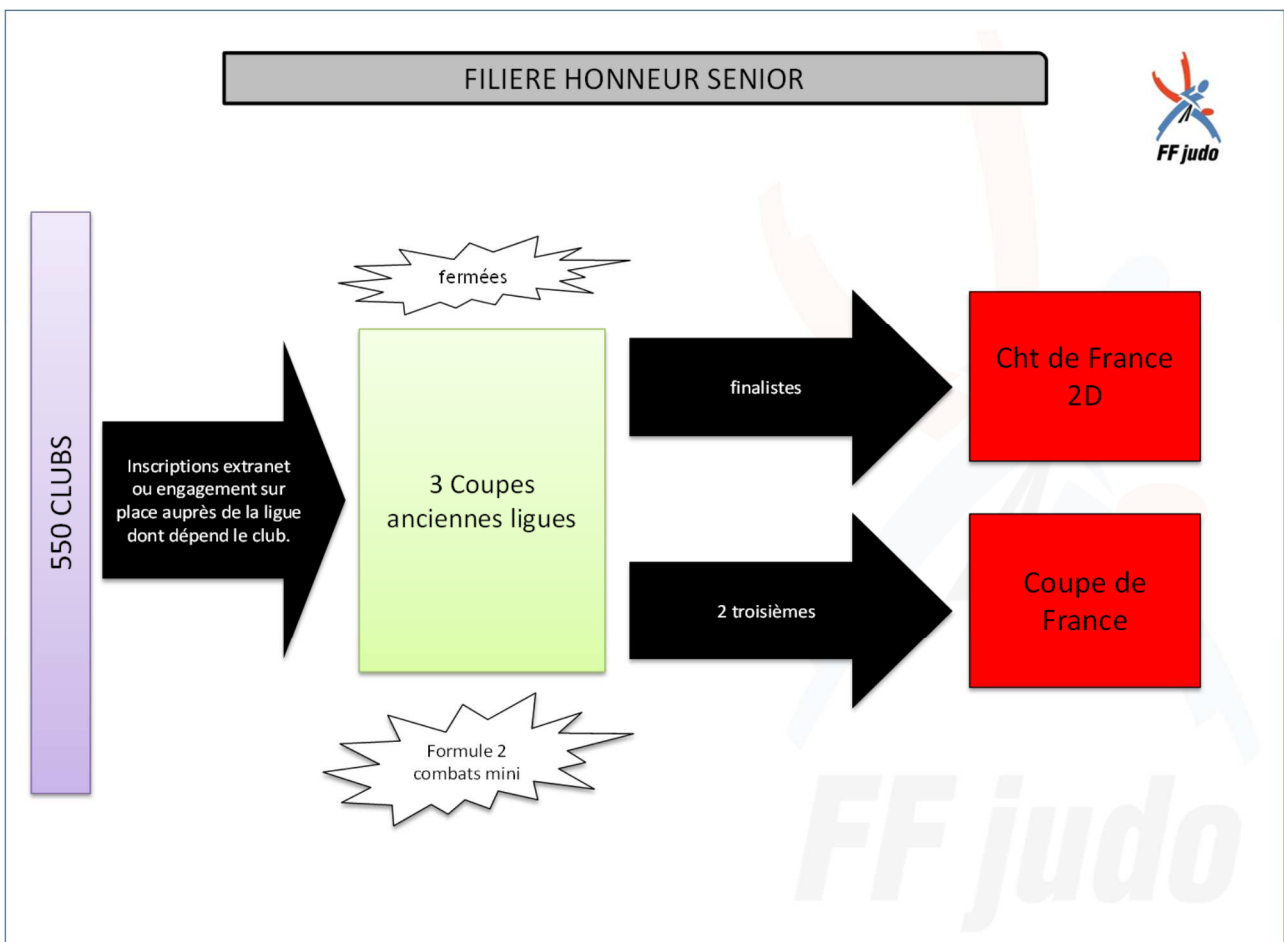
FILIERE HONNEUR SENIOR

FF judo

550 CLUBS

Inscriptions extranet ou engagement sur place auprès de la ligue dont dépend le club.

fermées

3 Coupes anciennes ligues

Formule 2 combats mini

finalistes

Cht de France 2D

2 troisièmes

Coupe de France

FF judo